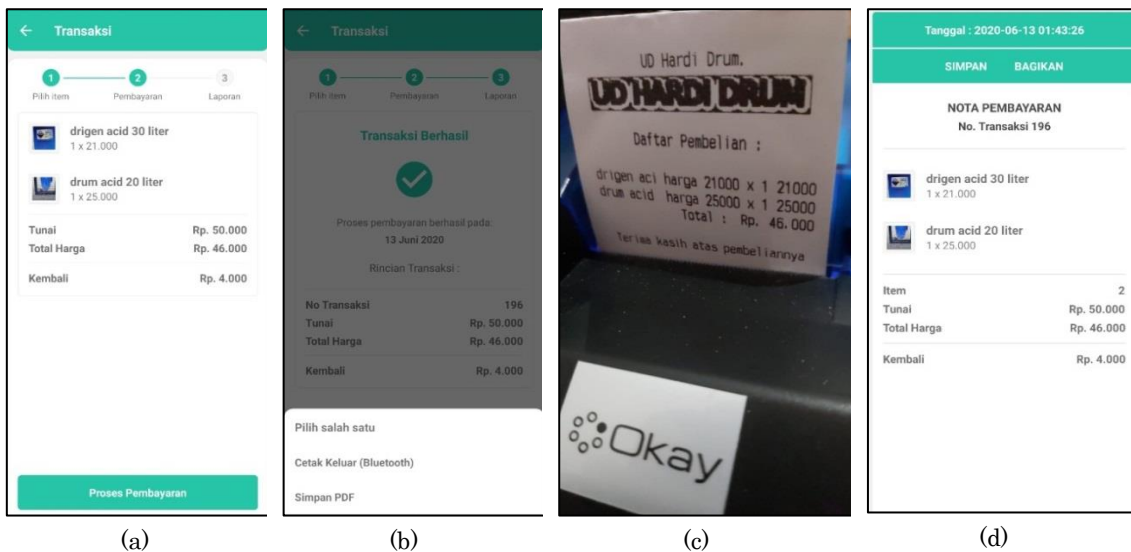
← Transaksi

1 Pilih item
2 Pembayaran
3 Laporan

drigen acid 30 liter
1 x 21.000

drum acid 20 liter
1 x 25.000

| | |
|---|---|
| Tunai | Rp. 50.000 |
| Total Harga | Rp. 46.000 |
| Kembali | Rp. 4.000 |

Proses Pembayaran

(a)

← Transaksi

1 Pilih item
2 Pembayaran
3 Laporan

Transaksi Berhasil

Proses pembayaran berhasil pada:
13 Juni 2020

Rincian Transaksi :

| | |
|---|---|
| No Transaksi | 196 |
| Tunai | Rp. 50.000 |
| Total Harga | Rp. 46.000 |
| Kembali | Rp. 4.000 |

Pilih salah satu

Cetak Keluar (Bluetooth)

Simpan PDF

(b)

UD Hardi Drum.

UD HARDI DRUM

Daftar Pembelian :

drigen aci harga 21000 x 1 21000
drum acid harga 25000 x 1 25000
Total : Rp. 46.000

Teriaa kasih atas pembeliannya

Okay

(c)

Tanggal : 2020-06-13 01:43:26

SIMPAN BAGIKAN

NOTA PEMBAYARAN
No. Transaksi 196

drigen acid 30 liter
1 x 21.000

drum acid 20 liter
1 x 25.000

| | |
|---|---|
| Item | 2 |
| Tunai | Rp. 50.000 |
| Total Harga | Rp. 46.000 |
| Kembali | Rp. 4.000 |

(d)